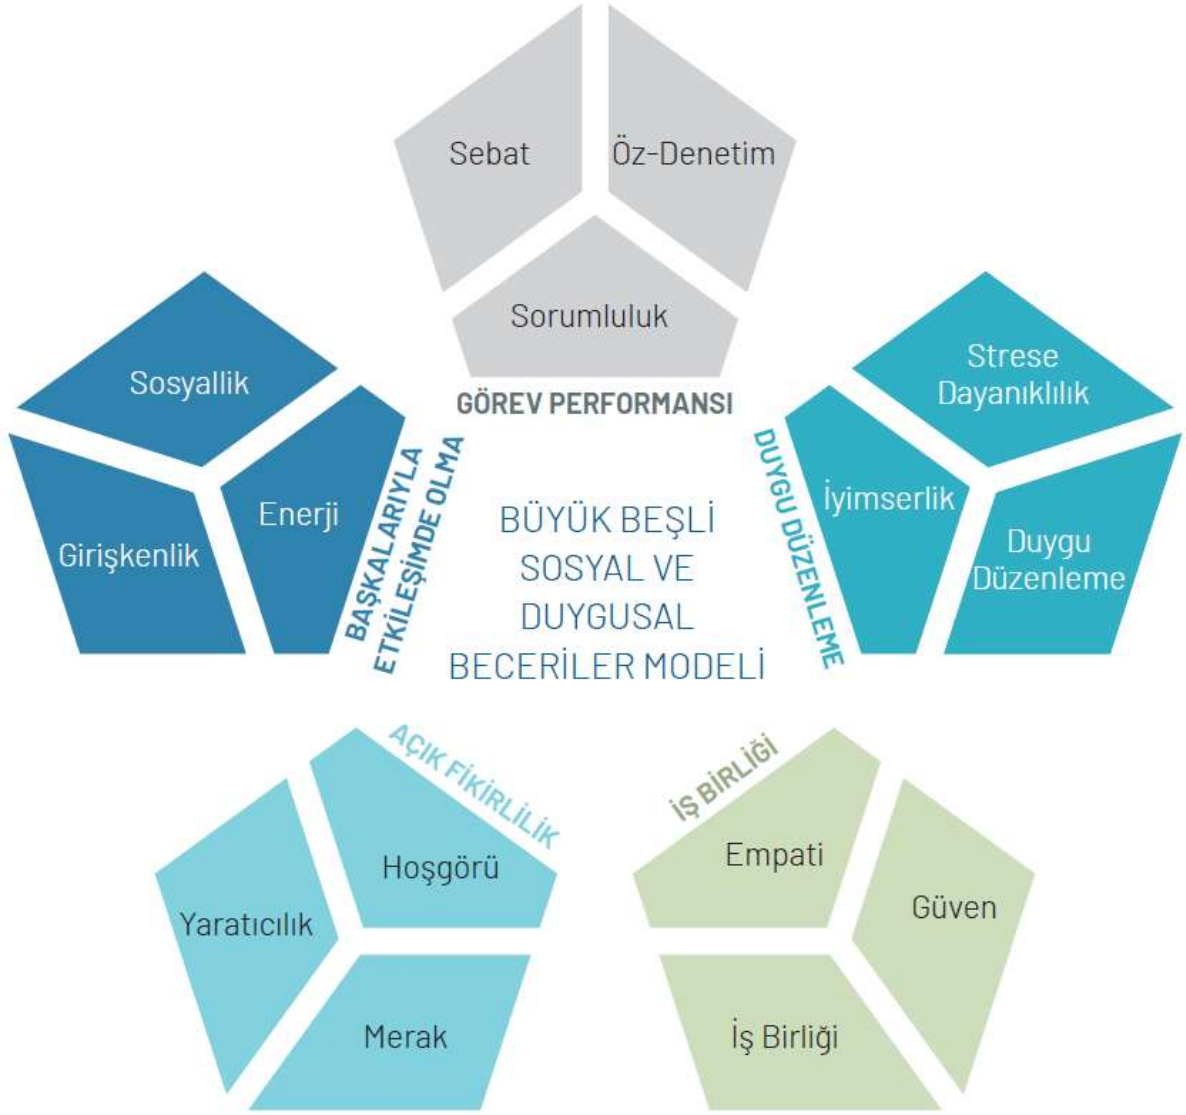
Sebat
Öz-Denetim
Sorumluluk
GÖREV PERFORMANSI

Sosyallik
Enerji
Girişkenlik
BAŞKALARIYLA ETKİLEŞİMDE OLMA

BÜYÜK BEŞLİ SOSYAL VE DUYGUSAL BECERİLER MODELİ

Strese Dayanıklılık
İyimserlik
Duygu Düzenleme
DUYGU DÜZENLEME

AÇIK FİKİRLİLİK
Hoşgörü
Yaratıcılık
Merak

İŞ BİRLİĞİ
Empati
Güven
İş Birliği